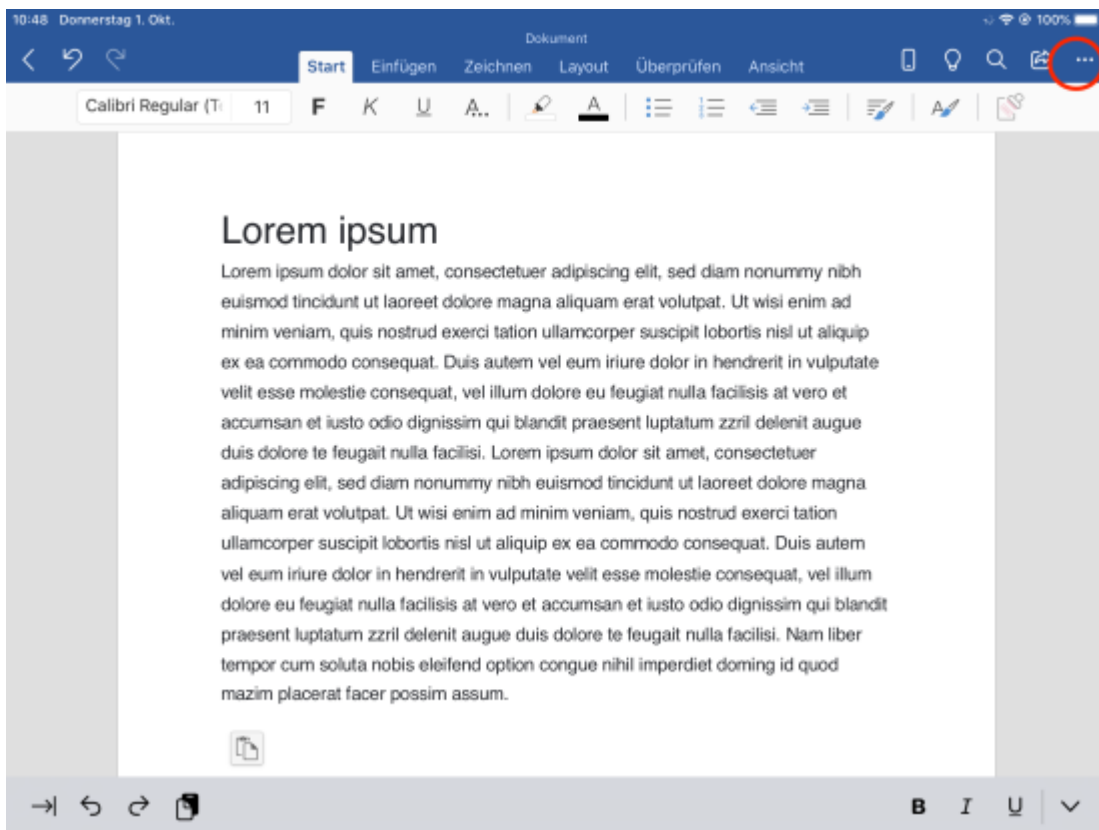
10:48 Donnerstag 1. Okt.

100%

Dokument

Start Einfügen Zeichnen Layout Überprüfen Ansicht

...

Calibri Regular (T 11 F K U A

Lorem ipsum

Lorem ipsum dolor sit amet, consectetuer adipiscing elit, sed diam nonummy nibh euismod tincidunt ut laoreet dolore magna aliquam erat volutpat. Ut wisi enim ad minim veniam, quis nostrud exerci tation ullamcorper suscipit lobortis nisl ut aliquip ex ea commodo consequat. Duis autem vel eum iriure dolor in hendrerit in vulputate velit esse molestie consequat, vel illum dolore eu feugiat nulla facilisis at vero et accumsan et iusto odio dignissim qui blandit praesent luptatum zzril delenit augue duis dolore te feugait nulla facilisi. Lorem ipsum dolor sit amet, consectetuer adipiscing elit, sed diam nonummy nibh euismod tincidunt ut laoreet dolore magna aliquam erat volutpat. Ut wisi enim ad minim veniam, quis nostrud exerci tation ullamcorper suscipit lobortis nisl ut aliquip ex ea commodo consequat. Duis autem vel eum iriure dolor in hendrerit in vulputate velit esse molestie consequat, vel illum dolore eu feugiat nulla facilisis at vero et accumsan et iusto odio dignissim qui blandit praesent luptatum zzril delenit augue duis dolore te feugait nulla facilisi. Nam liber tempor cum soluta nobis eleifend option congue nihil imperdiet doming id quod mazim placerat facer possim assum.

B I U